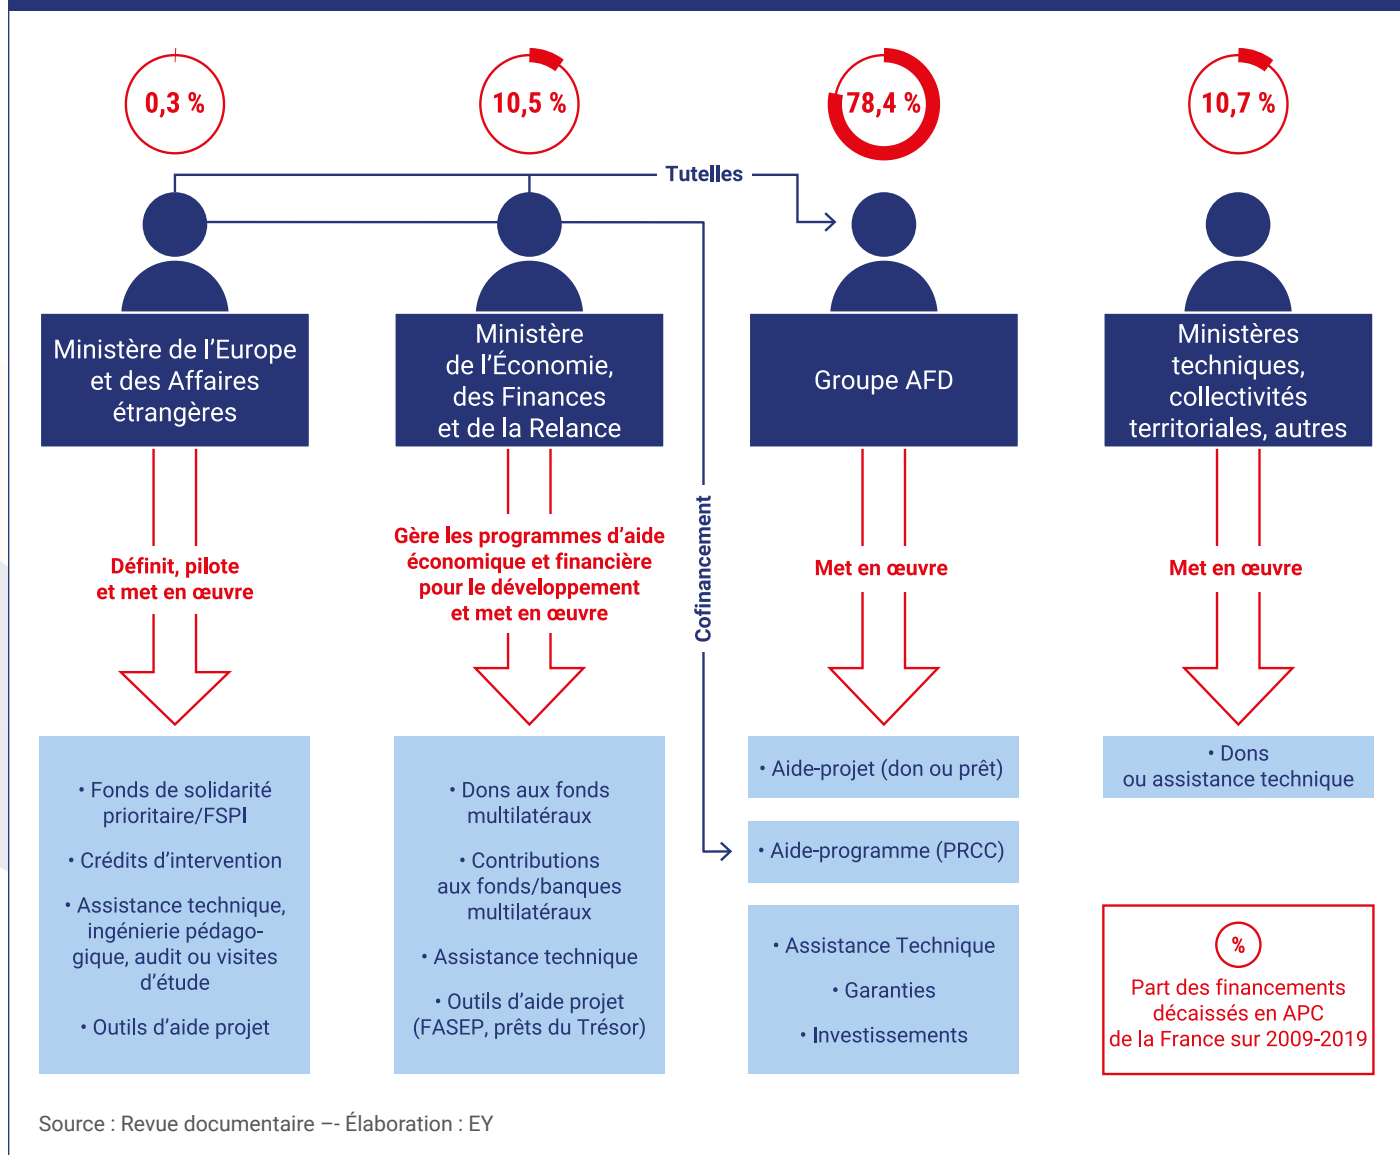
0,3 %

10,5 %

78,4 %

10,7 %

Tutelles

Ministère de l'Europe et des Affaires étrangères

Ministère de l'Économie, des Finances et de la Relance

Groupe AFD

Ministères techniques, collectivités territoriales, autres

Définit, pilote et met en œuvre

Gère les programmes d'aide économique et financière pour le développement et met en œuvre

Cofinancement

Met en œuvre

Met en œuvre

• Fonds de solidarité prioritaire/FSPI

• Crédits d'intervention

• Assistance technique, ingénierie pédagogique, audit ou visites d'étude

• Outils d'aide projet

• Dons aux fonds multilatéraux

• Contributions aux fonds/banques multilatéraux

• Assistance technique

• Outils d'aide projet (FASEP, prêts du Trésor)

• Aide-projet (don ou prêt)

• Aide-programme (PRCC)

• Assistance Technique

• Garanties

• Investissements

• Dons ou assistance technique

%

Part des financements décaissés en APC de la France sur 2009-2019

Source : Revue documentaire –- Élaboration : EY